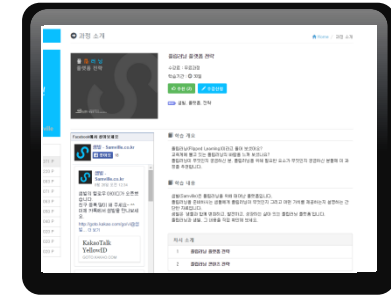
과정 소개

Home / 과정 소개

플립러닝 활용을 전략

수강료 : 유료과정

학습기간 : 30일

수강신청

Facebook에서 샘랩에 들르기

샘랩 - Samrilb.co.kr

샘랩 - Samrilb.co.kr

학습 개요

학습 내용

학습 소개

1

2

KakaoTalk
YellowID
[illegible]